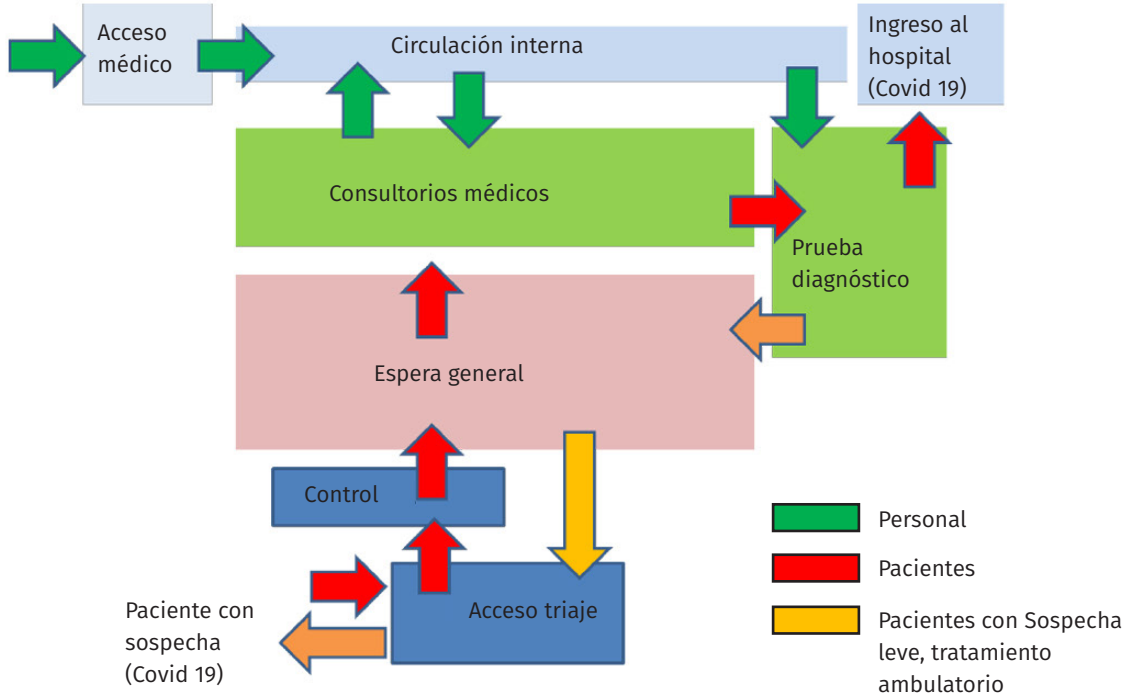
Acceso médico

Circulación interna

Ingreso al hospital (Covid 19)

Consultorios médicos

Prueba diagnóstico

Espera general

Control

Acceso triaje

Paciente con sospecha (Covid 19)

Personal

Pacientes

Pacientes con Sospecha leve, tratamiento ambulatorio